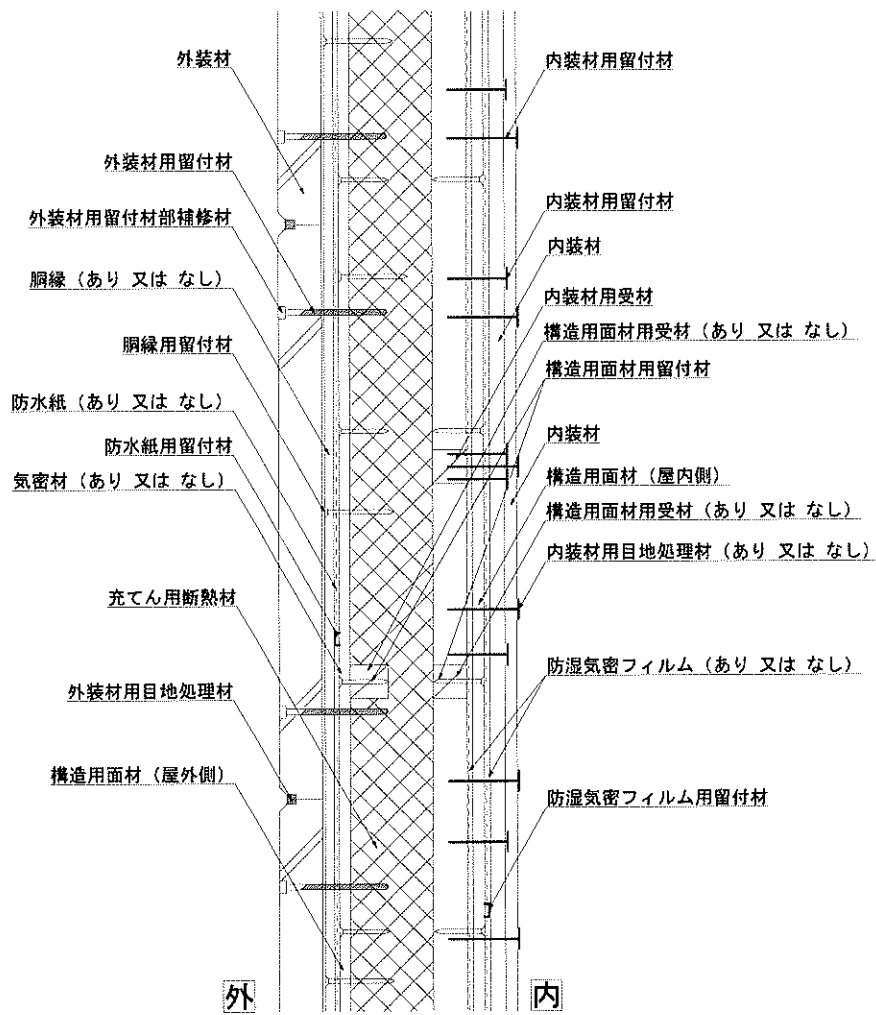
外装材

外装材用留付材

外装材用留付材部補修材

胴縁（あり 又は なし）

胴縁用留付材

防水紙（あり 又は なし）

防水紙用留付材

気密材（あり 又は なし）

充てん用断熱材

外装材用目地処理材

構造用面材（屋外側）

内装材用留付材

内装材用留付材

内装材

内装材用受材

構造用面材用受材（あり 又は なし）

構造用面材用留付材

内装材

構造用面材（屋内側）

構造用面材用受材（あり 又は なし）

内装材用目地処理材（あり 又は なし）

防湿気密フィルム（あり 又は なし）

防湿気密フィルム用留付材

外

内